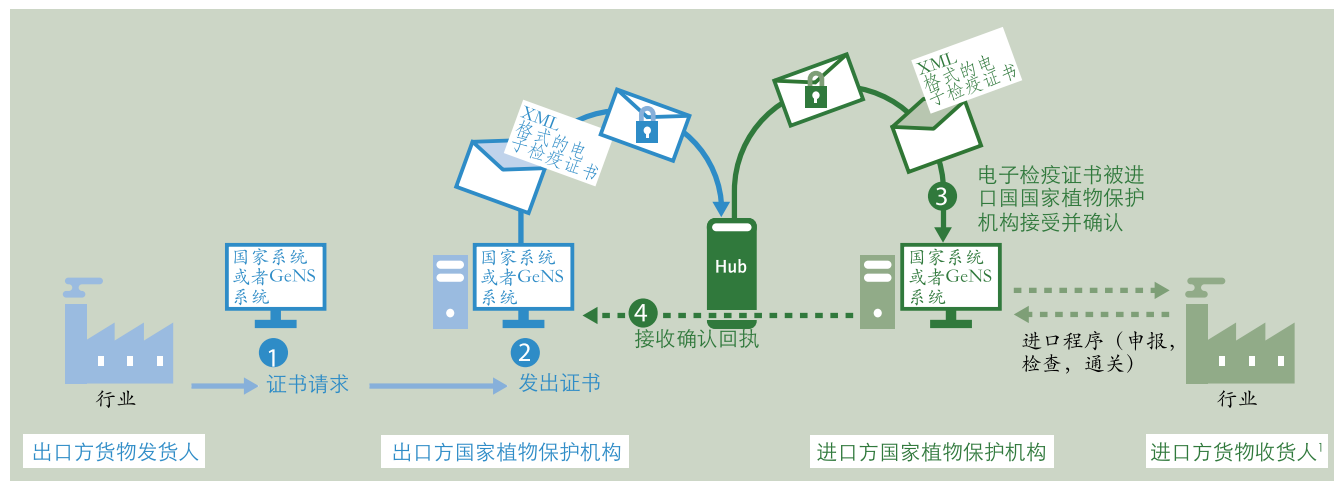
XML 格式的电子检疫证书

XML 格式的电子检疫证书

国家系统或者GeNS系统

行业

1 证书请求

国家系统或者GeNS系统

2 发出证书

Hub

4 接收确认回执

3 电子检疫证书被进口国国家植物保护机构接受并确认

国家系统或者GeNS系统

进口程序（申报，检查，通关）

行业

出口方货物发货人

出口方国家植物保护机构

进口方国家植物保护机构

进口方货物收货人$^1$